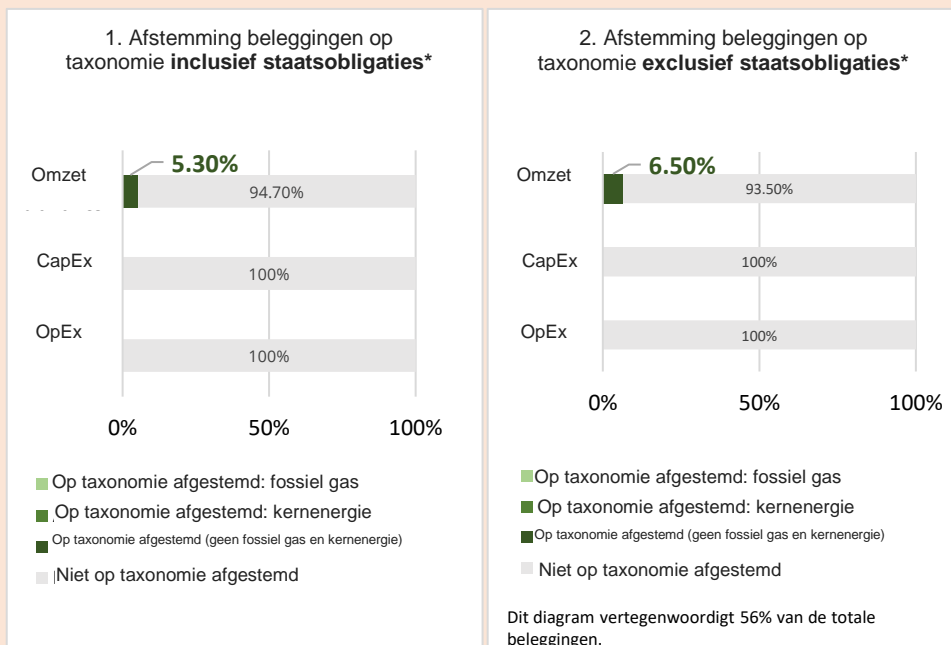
1. Afstemming beleggingen op taxonomie **inclusief staatsobligaties***

Omzet
5.30%
94.70%

CapEx
100%

OpEx
100%

0% 50% 100%

Op taxonomie afgestemd: fossiel gas

Op taxonomie afgestemd: kernenergie

Op taxonomie afgestemd (geen fossiel gas en kernenergie)

Niet op taxonomie afgestemd

2. Afstemming beleggingen op taxonomie **exclusief staatsobligaties***

Omzet
6.50%
93.50%

CapEx
100%

OpEx
100%

0% 50% 100%

Op taxonomie afgestemd: fossiel gas

Op taxonomie afgestemd: kernenergie

Op taxonomie afgestemd (geen fossiel gas en kernenergie)

Niet op taxonomie afgestemd

Dit diagram vertegenwoordigt 56% van de totale beleggingen.